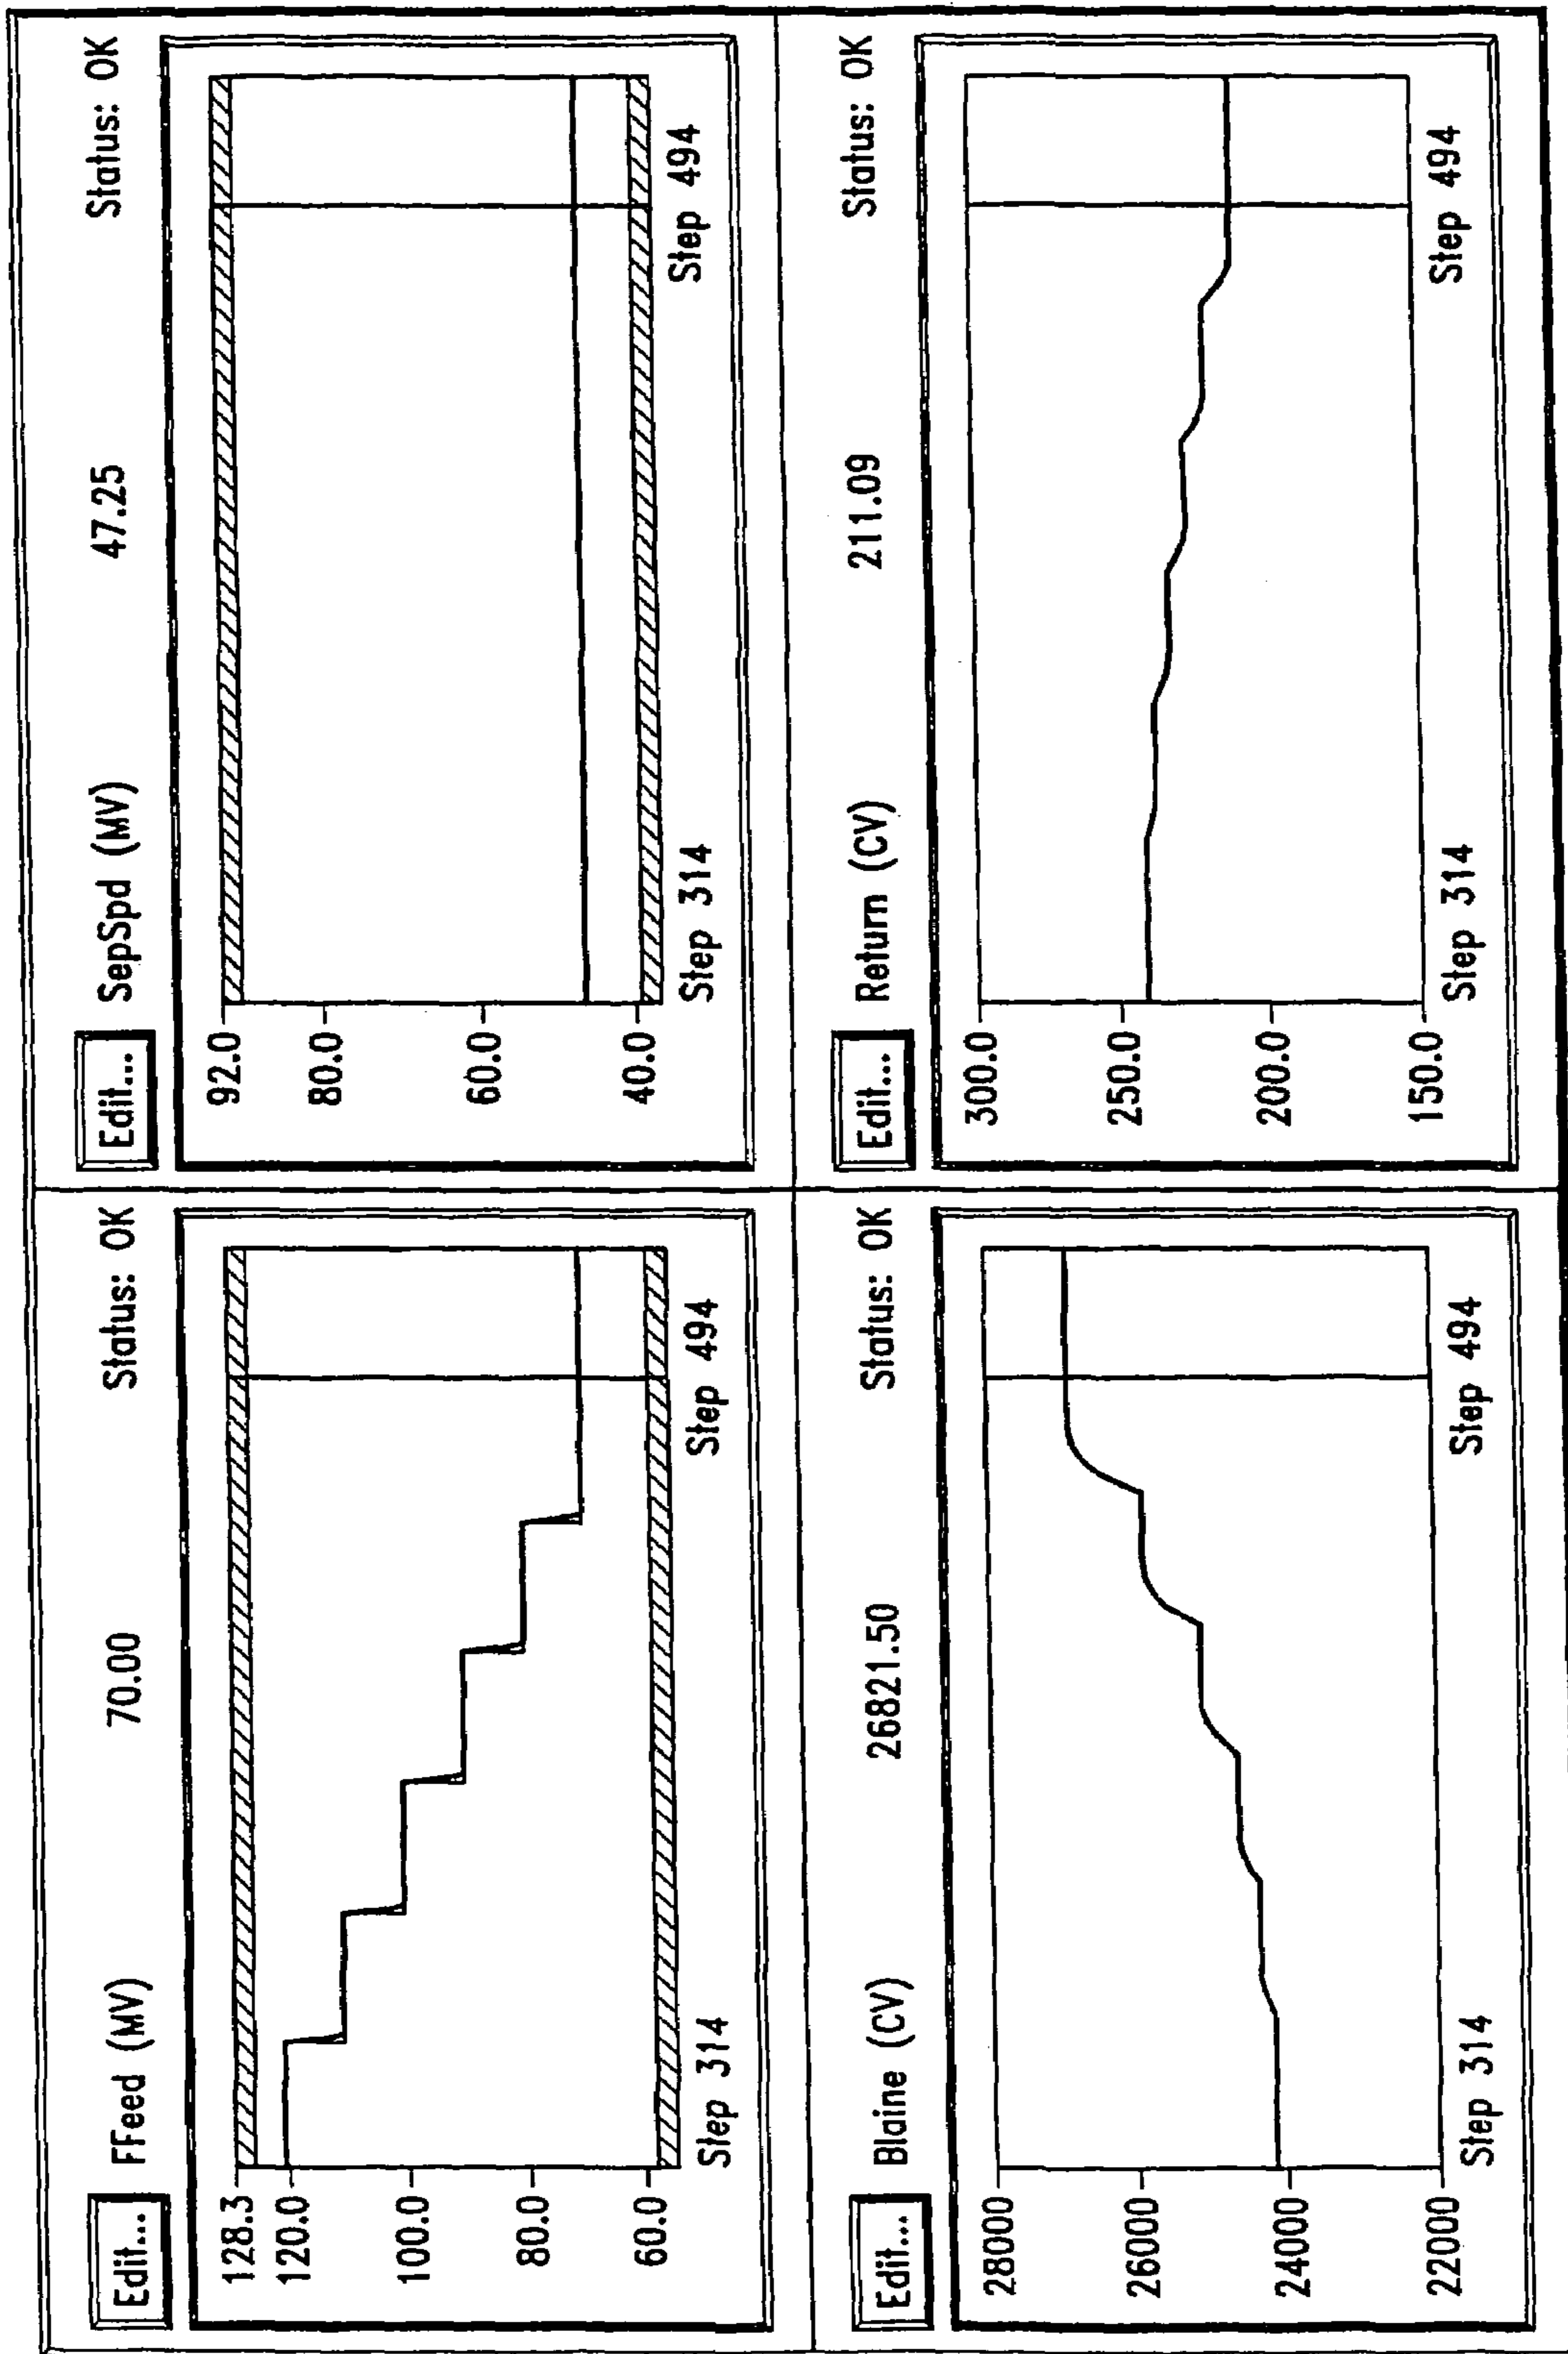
Edit... FFeed (MV) 70.00 Status: OK

128.3
120.0
100.0
80.0
60.0

Step 314
Step 494

Edit... SepSpd (MV) 47.25 Status: OK

92.0
80.0
60.0
40.0

Step 314
Step 494

Edit... Blaine (CV) 26821.50 Status: OK

28000
26000
24000
22000

Step 314
Step 494

Edit... Return (CV) 211.09 Status: OK

300.0
250.0
200.0
150.0

Step 314
Step 494